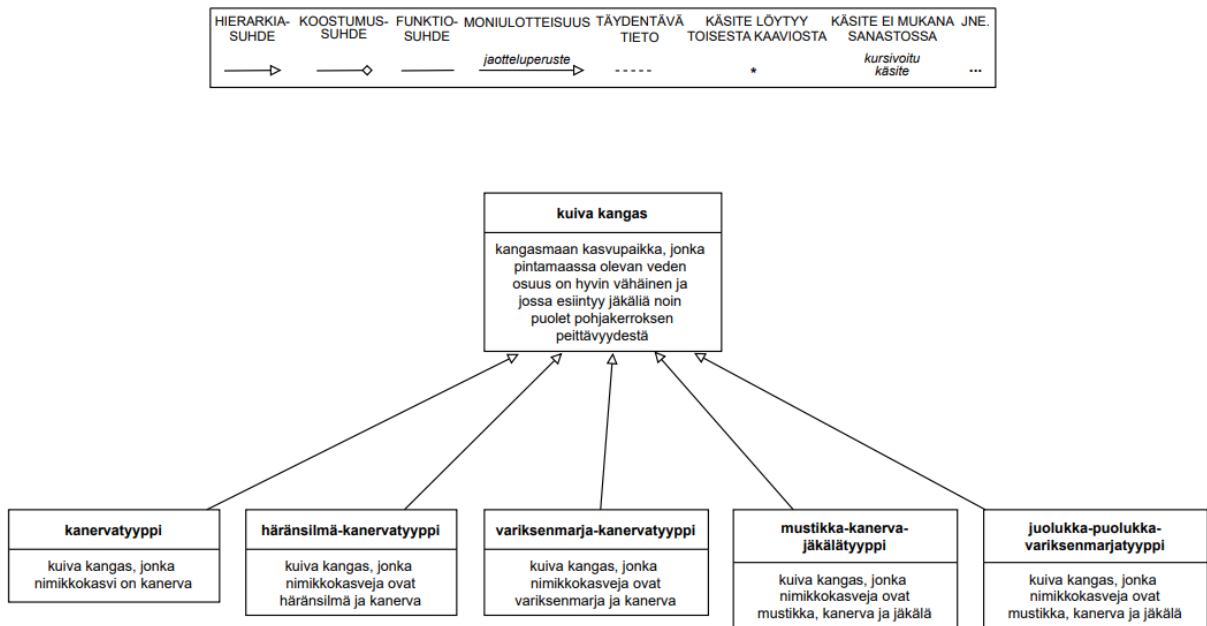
HIERARKIA-SUHDE KOOSTUMUS-SUHDE FUNKTIO-SUHDE MONIULOTTEISUUS TÄYDENTÄVÄ TIETO KÄSITE LÖYTYY TOISESTA KAAVIOSTA KÄSITE EI MUKANA SANASTOSSA JNE.

jaotteluperuste

*

kursivoitu käsite

...

kuiva kangas

kangasmaan kasvupaikka, jonka pintamaassa olevan veden osuus on hyvin vähäinen ja jossa esiintyy jäkäliä noin puolet pohjakerroksen peittävyydestä

kanervatyyppi

kuiva kangas, jonka nimikkokasvi on kanerva

häränsilmä-kanervatyyppi

kuiva kangas, jonka nimikkokasveja ovat häränsilmä ja kanerva

variksenmarja-kanervatyyppi

kuiva kangas, jonka nimikkokasveja ovat variksenmarja ja kanerva

mustikka-kanerva-jäkälätyyppi

kuiva kangas, jonka nimikkokasveja ovat mustikka, kanerva ja jäkälä

juolukka-puolukka-variksenmarjatyyppi

kuiva kangas, jonka nimikkokasveja ovat mustikka, kanerva ja jäkälä